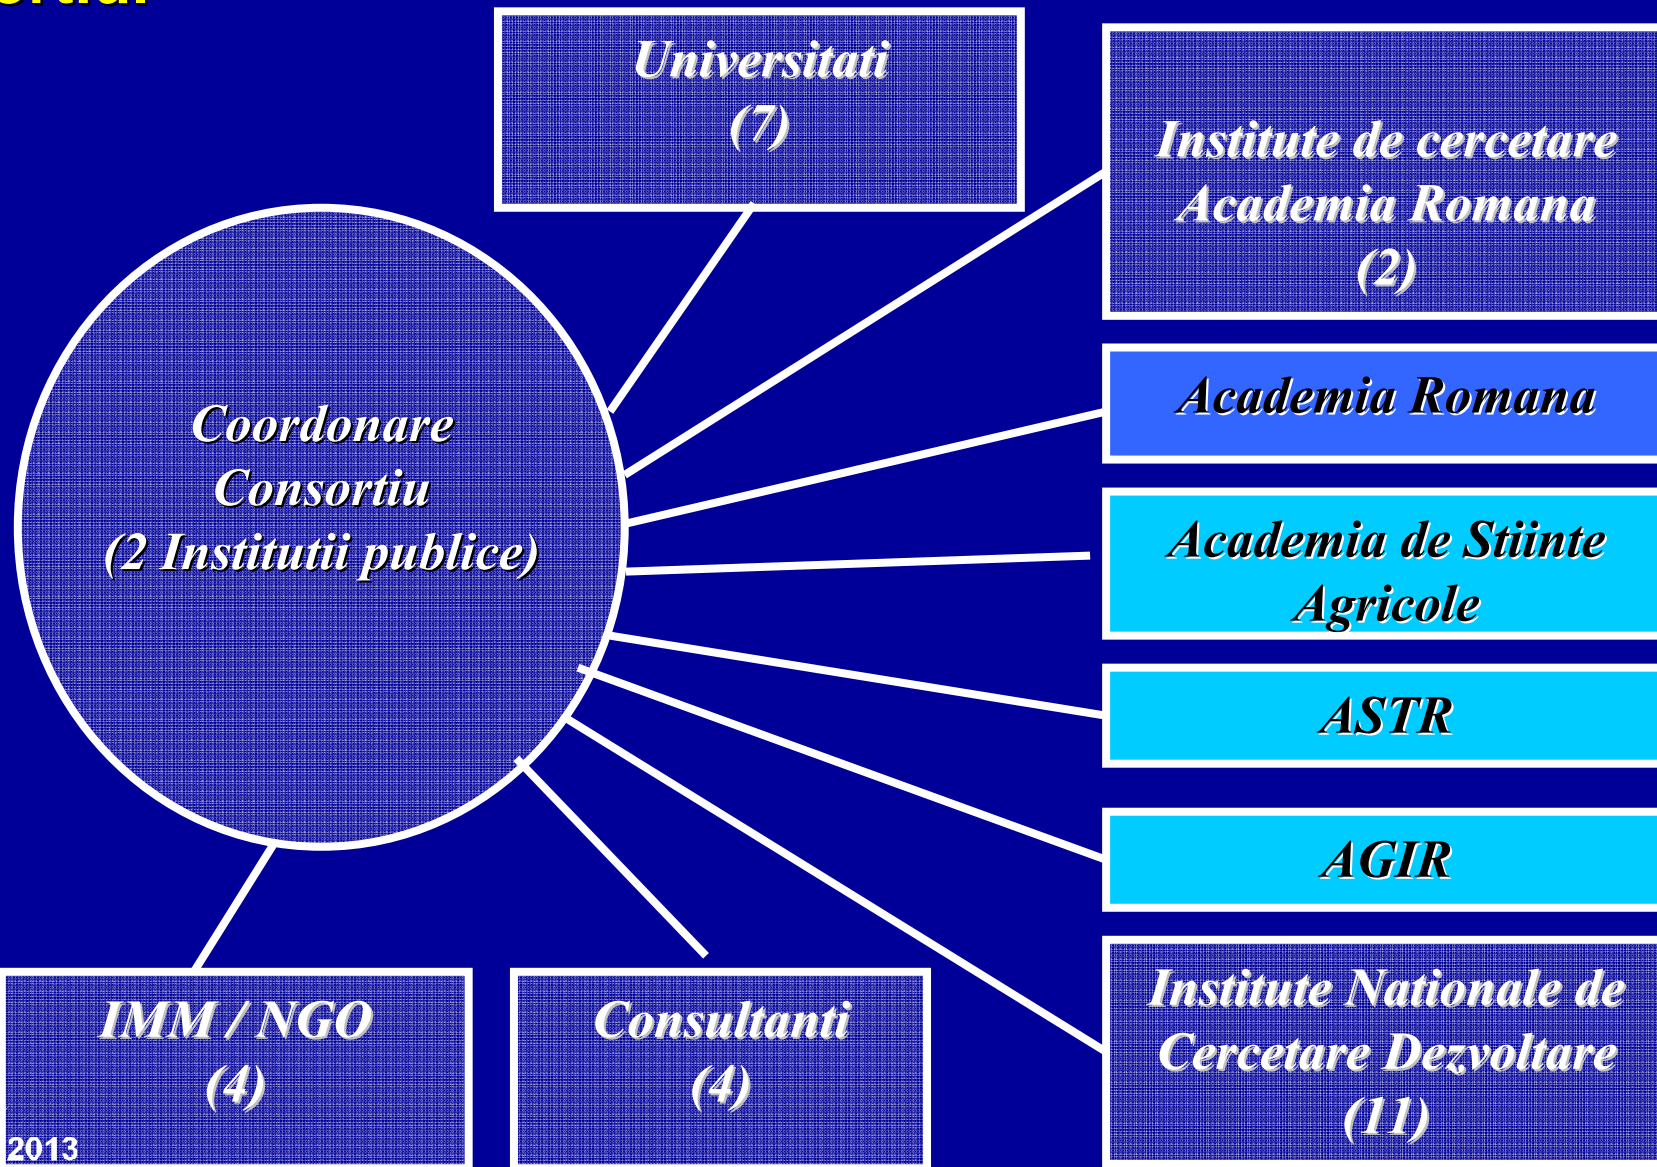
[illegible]

Universitati (7)

Institute de cercetare Academia Romana (2)

Coordonare Consortiu (2 Institutii publice)

Academia Romana

Academia de Stiinte Agricole

ASTR

AGIR

IMM / NGO (4)

Consultanti (4)

Institute Nationale de Cercetare Dezvoltare (11)

2013